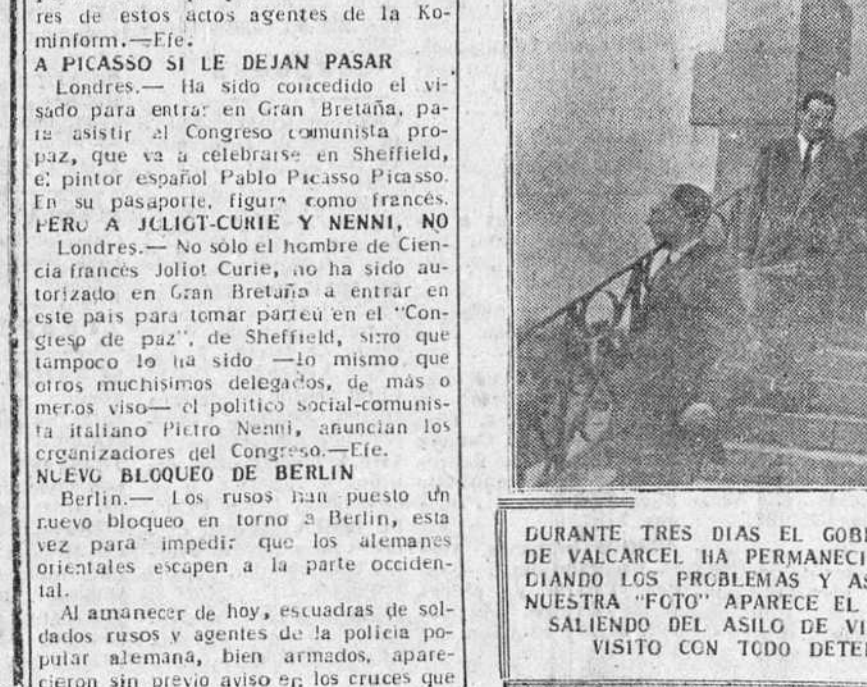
res de estos actos agentes de la Kominform.—Efe.

A PICASSO SI LE DEJAN PASAR

Londres.— Ha sido concedido el visado para entrar en Gran Bretaña, para asistir al Congreso comunista propaz, que va a celebrarse en Sheffield, el pintor español Pablo Picasso Picasso. En su pasaporte, figura como francés.

PERO A JOLIOT-CURIE Y NENNI, NO

Londres.— No sólo el hombre de Ciencia francés Joliot Curie, no ha sido autorizado en Gran Bretaña a entrar en este país para tomar parteu en el "Congreso de paz", de Sheffield, sino que tampoco lo ha sido —lo mismo que otros muchísimos delegados, de más o menos viso— el político social-comunista italiano Pietro Nenni, anuncian los organizadores del Congreso.—Efe.

NUEVO BLOQUEO DE BERLIN

Berlín.— Los rusos han puesto un nuevo bloqueo en torno a Berlín, esta vez para impedir que los alemanes orientales escapen a la parte occidental.

Al amanecer de hoy, escuadras de soldados rusos y agentes de la policía popular alemana, bien armados, aparecieron sin previo aviso en los cruces que

DURANTE TRES DIAS EL GOB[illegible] DE VALCARCEL HA PERMANECI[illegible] DIANDO LOS PROBLEMAS Y AS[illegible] NUESTRA "FOTO" APARECE EL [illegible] SALIENDO DEL ASILO DE VI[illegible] VISITO CON TODO DETE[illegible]